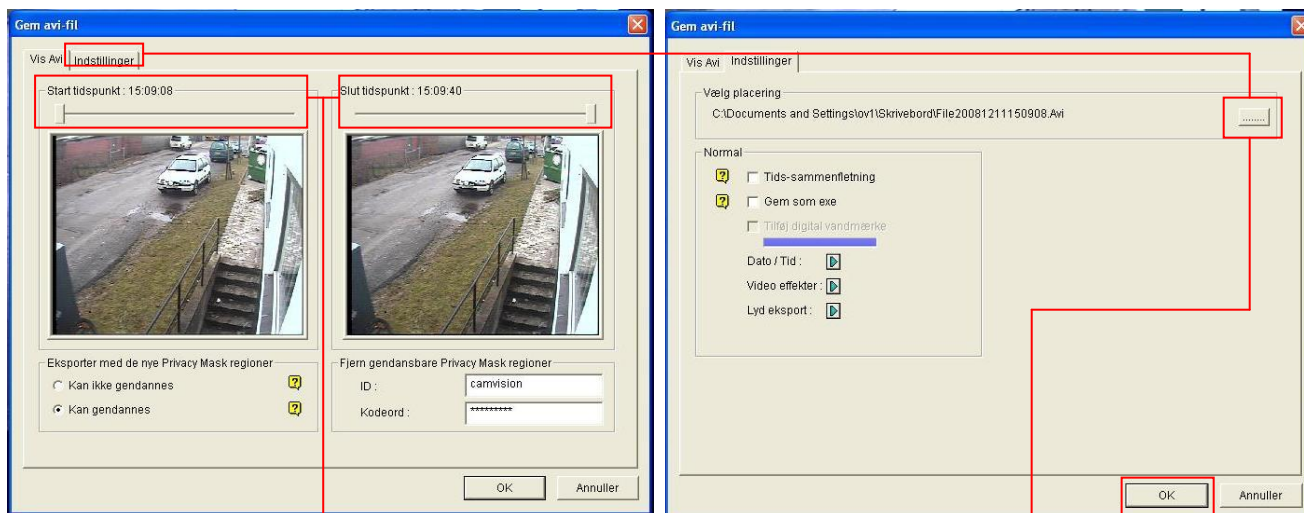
Gem avi-fil

Vis Avi | Indstillinger

Start tidspunkt : 15:09:08

Slut tidspunkt : 15:09:40

Eksporter med de nye Privacy Mask regioner

Kan ikke gendannes

Kan gendannes

Fjern gendansbare Privacy Mask regioner

ID : camvision

Kodeord : *********

OK Annuller

Gem avi-fil

Vis Avi | Indstillinger

Vælg placering

C:\Documents and Settings\ov1\Skrivebord\File20081211150908.Avi

.......

Normal

Tids-sammenfletning

Gem som exe

Tilføj digital vandmærke

Dato / Tid :

Video effekter :

Lyd eksport :

OK Annuller